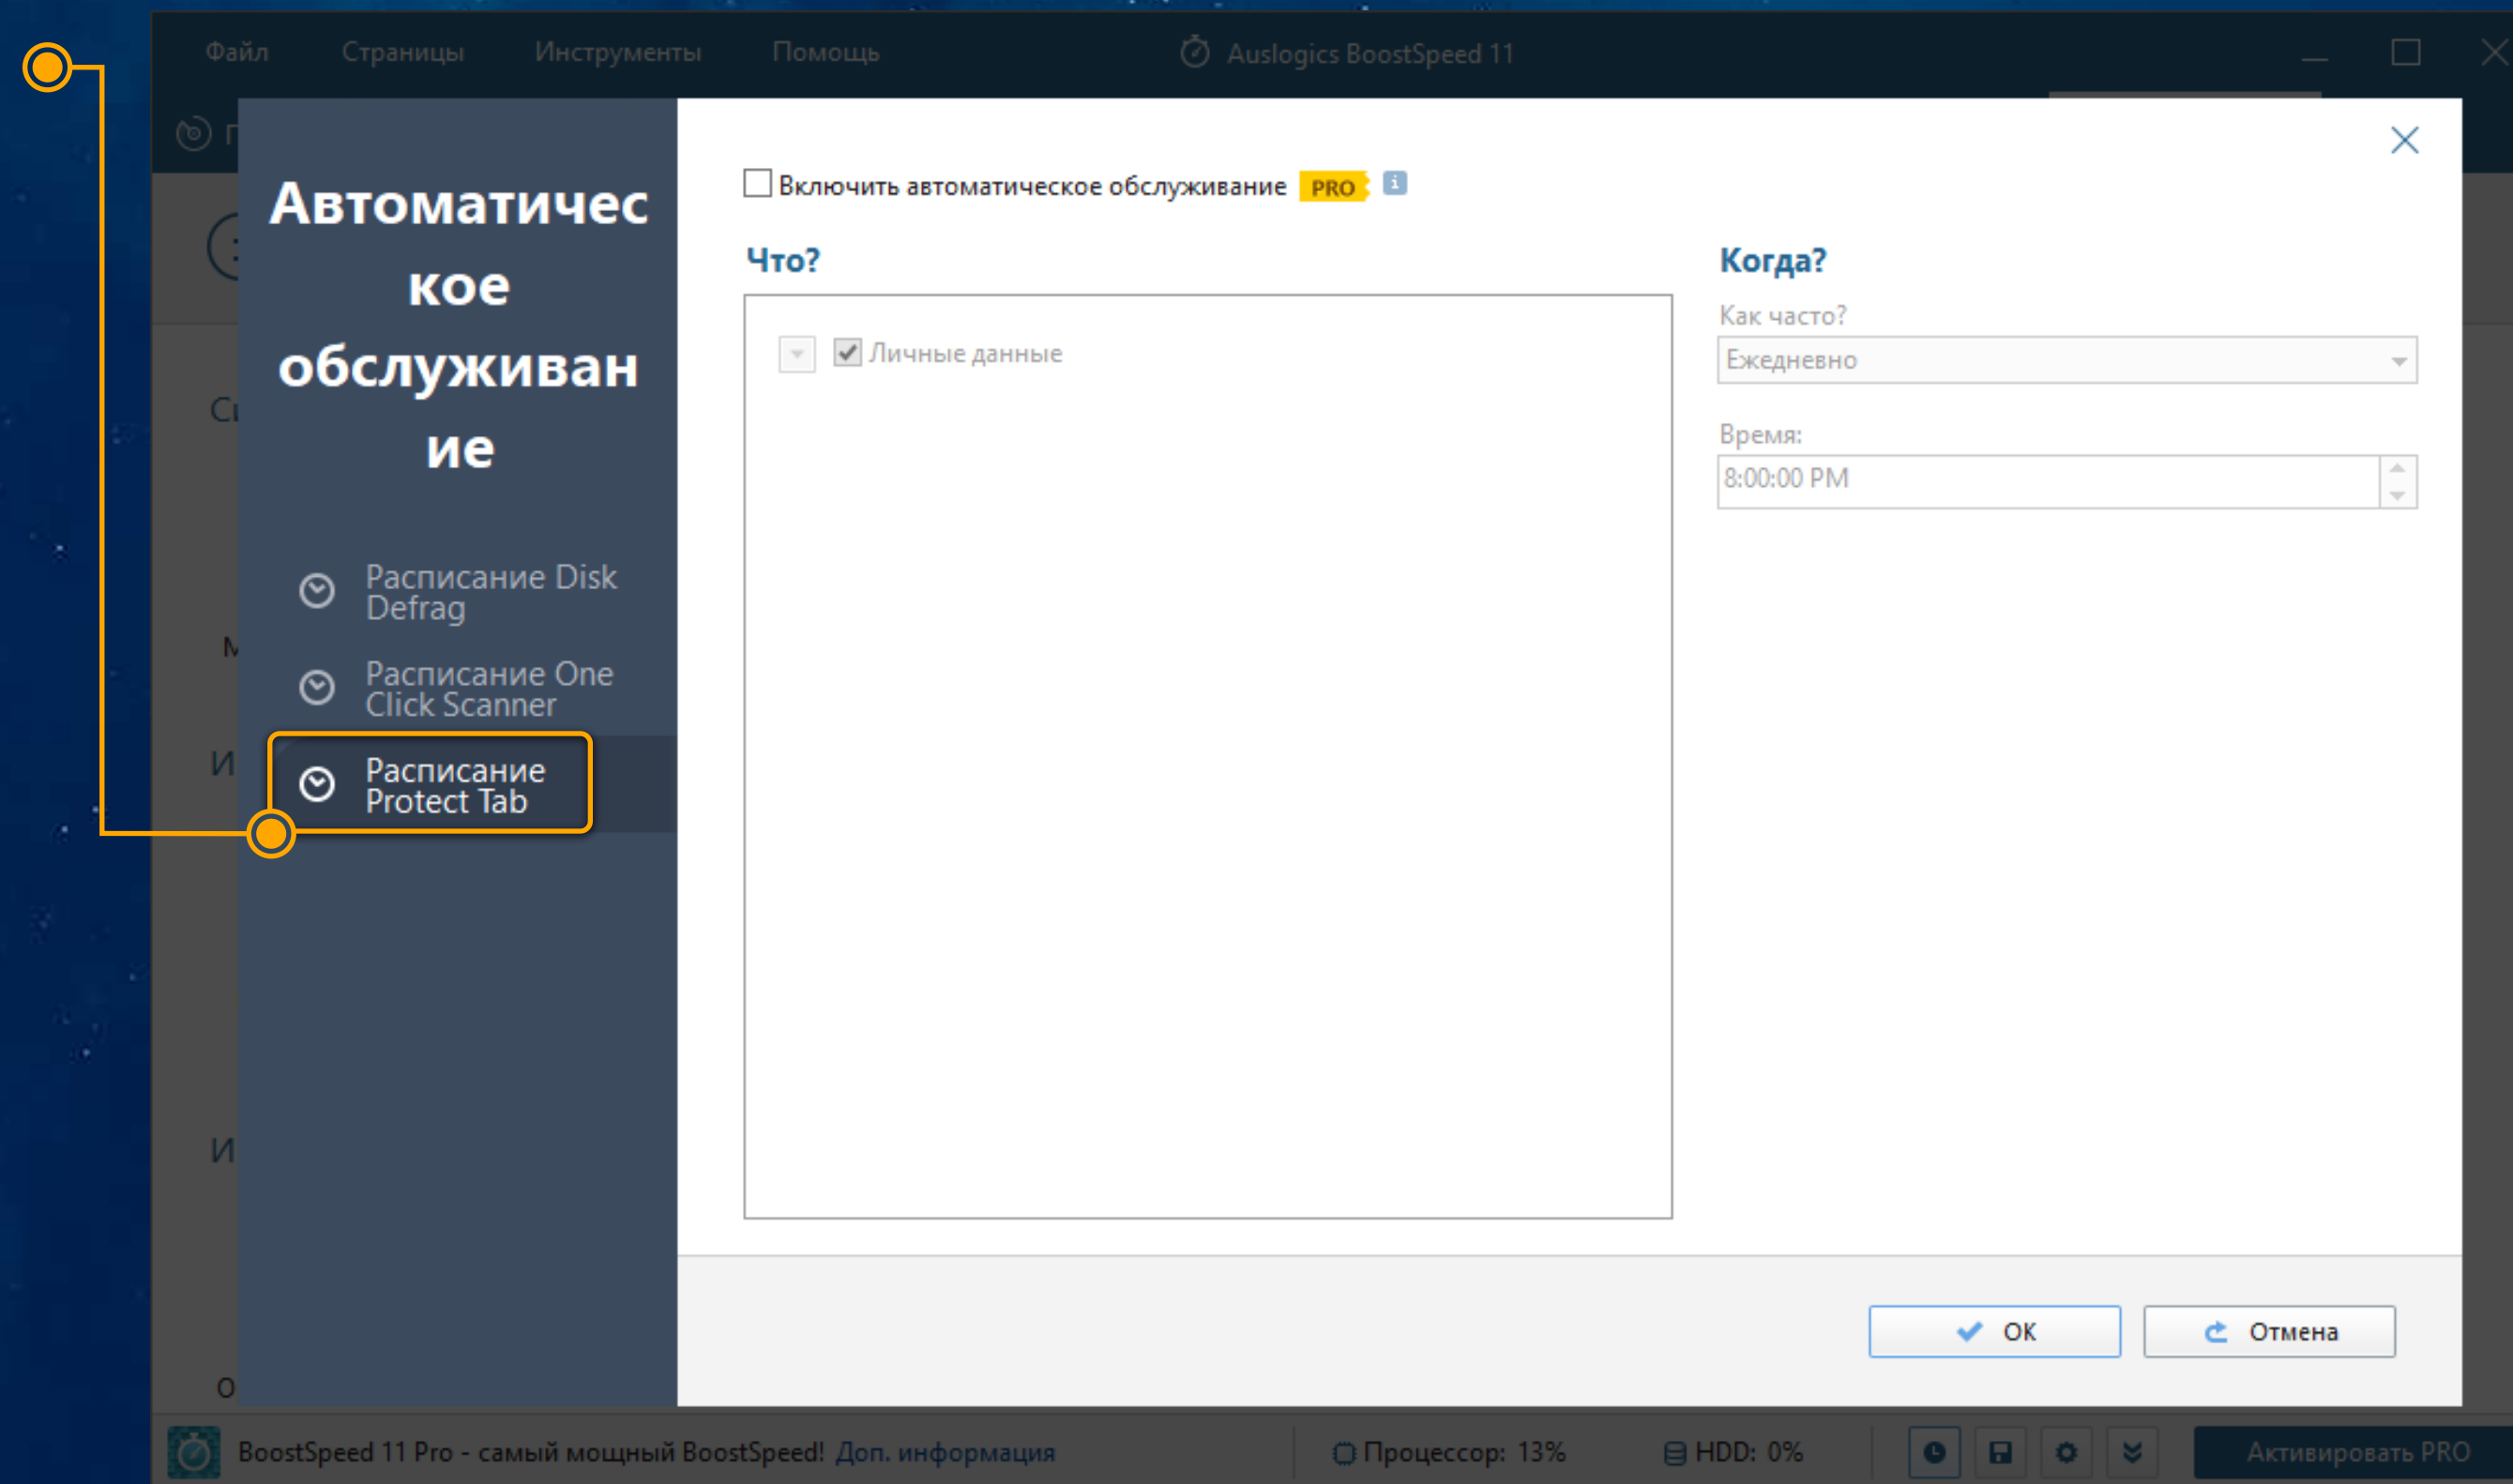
Файл Страницы Инструменты Помощь Auslogics BoostSpeed 11

Автоматическое обслуживание

Расписание Disk Defrag

Расписание One Click Scanner

Расписание Protect Tab

Включить автоматическое обслуживание PRO

Что?

Личные данные

Когда?

Как часто?

Ежедневно

Время:

8:00:00 PM

OK

Отмена

BoostSpeed 11 Pro - самый мощный BoostSpeed! Доп. информация

Процессор: 13%

HDD: 0%

Активировать PRO